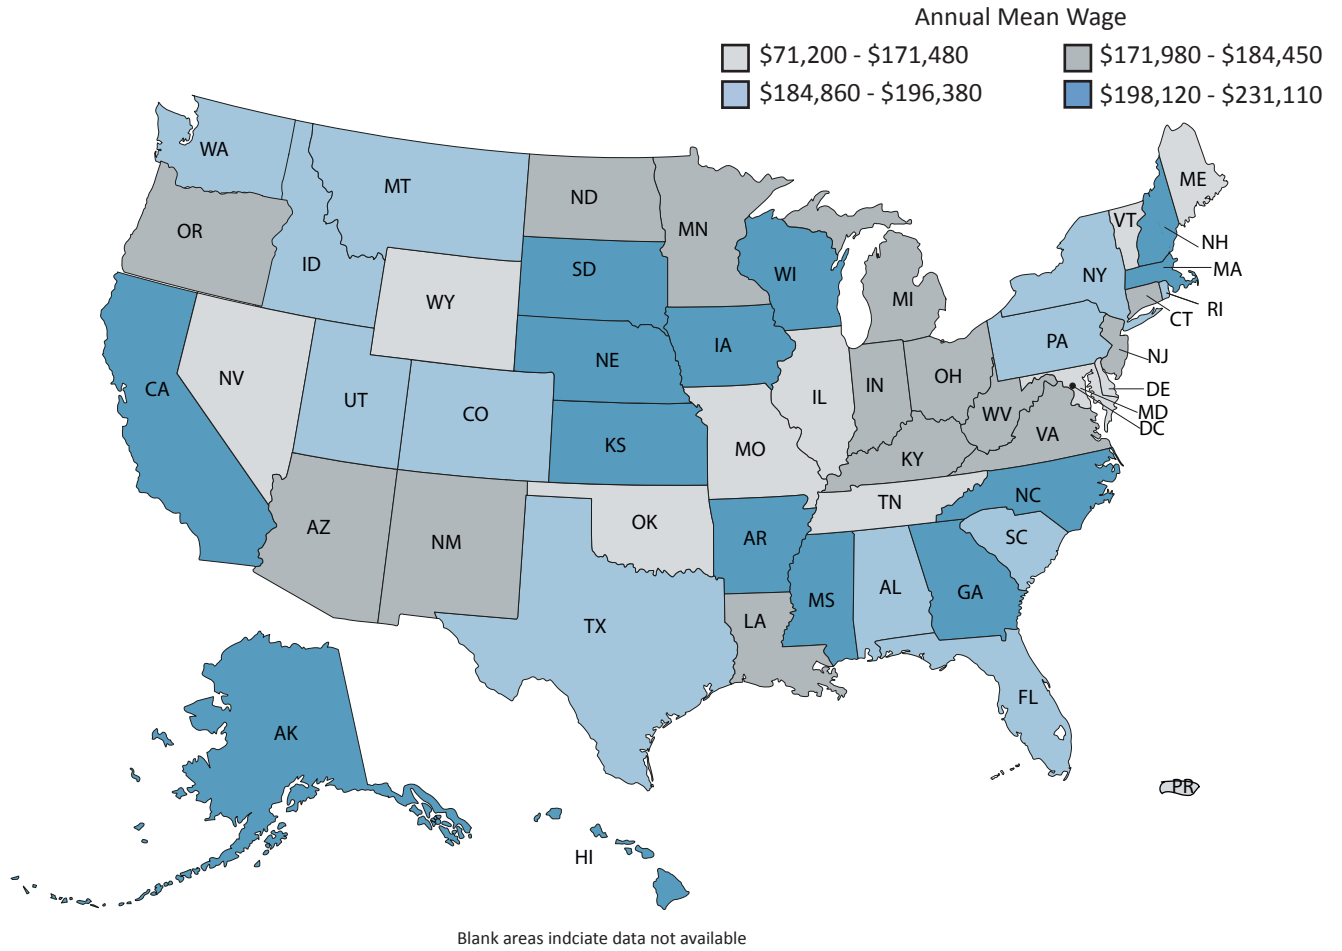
Annual Mean Wage
$71,200 - $171,480
$171,980 - $184,450
$184,860 - $196,380
$198,120 - $231,110

WA
MT
ND
MN
ME
VT
NH
OR
ID
SD
WI
NY
MA
WY
MI
RI
CT
NV
NE
IA
PA
NJ
CA
UT
CO
IL
IN
OH
DE
MD
WV
DC
KS
MO
VA
KY
NC
TN
AZ
NM
OK
AR
SC
AL
GA
MS
LA
TX
FL
AK
HI
PR

Blank areas indciate data not available